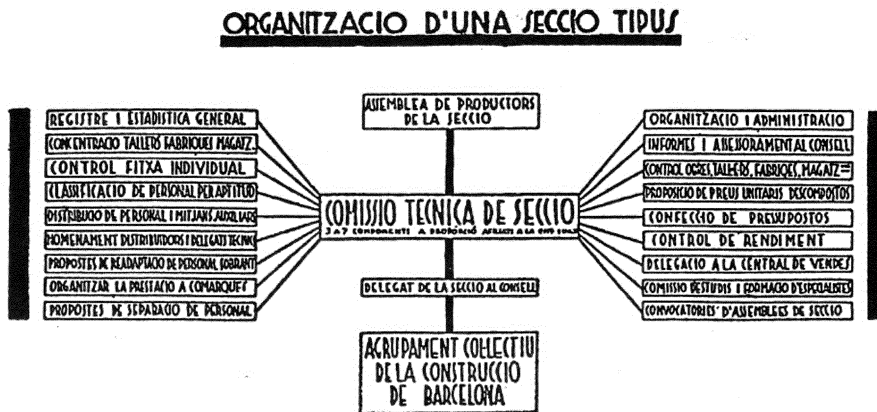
ORGANITZACIO D'UNA SECCIO TIPUS

ASSEMBLEA DE PRODUCTORS DE LA SECCIO

REGISTRE I ESTADISTICA GENERAL
CONCENTRACIO TALLERS FABRIQUES MAGATZ.
CONTROL FITXA INDIVIDUAL
CLASSIFICACIO DE PERSONAL PER APTITUD
DISTRIBUCIO DE PERSONAL I MITJANS AUXILIARS
NOMENAMENT DISTRIBUIDORS I DELEGATS TECNIC
PROPOSTES DE READAPTACIO DE PERSONAL SOBRANT
ORGANITZAR LA PRESTACIO A COMARQUES
PROPOSTES DE SEPARACIO DE PERSONAL

COMISSIO TECNICA DE SECCIO
3 A 7 COMPONENTS A PROPORCIO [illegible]

ORGANITZACIO I ADMINISTRACIO
INFORMES I ASSESSORAMENT AL CONSELL
CONTROL OBRES, TALLERS, FABRIQUES, MAGATZ.
PROPOSICIO DE PREUS UNITARIS DESCOMPOSTOS
CONFECCIO DE PRESSUPOSTOS
CONTROL DE RENDIMENT
DELEGACIO A LA CENTRAL DE VENDES
COMISSIO D'ESTUDIS I FORMACIO D'ESPECIALISTES
CONVOCATORIES D'ASSEMBLEES DE SECCIO

DELEGAT DE LA SECCIO AL CONSELL

AGRUPAMENT COLLECTIU DE LA CONSTRUCCIO DE BARCELONA